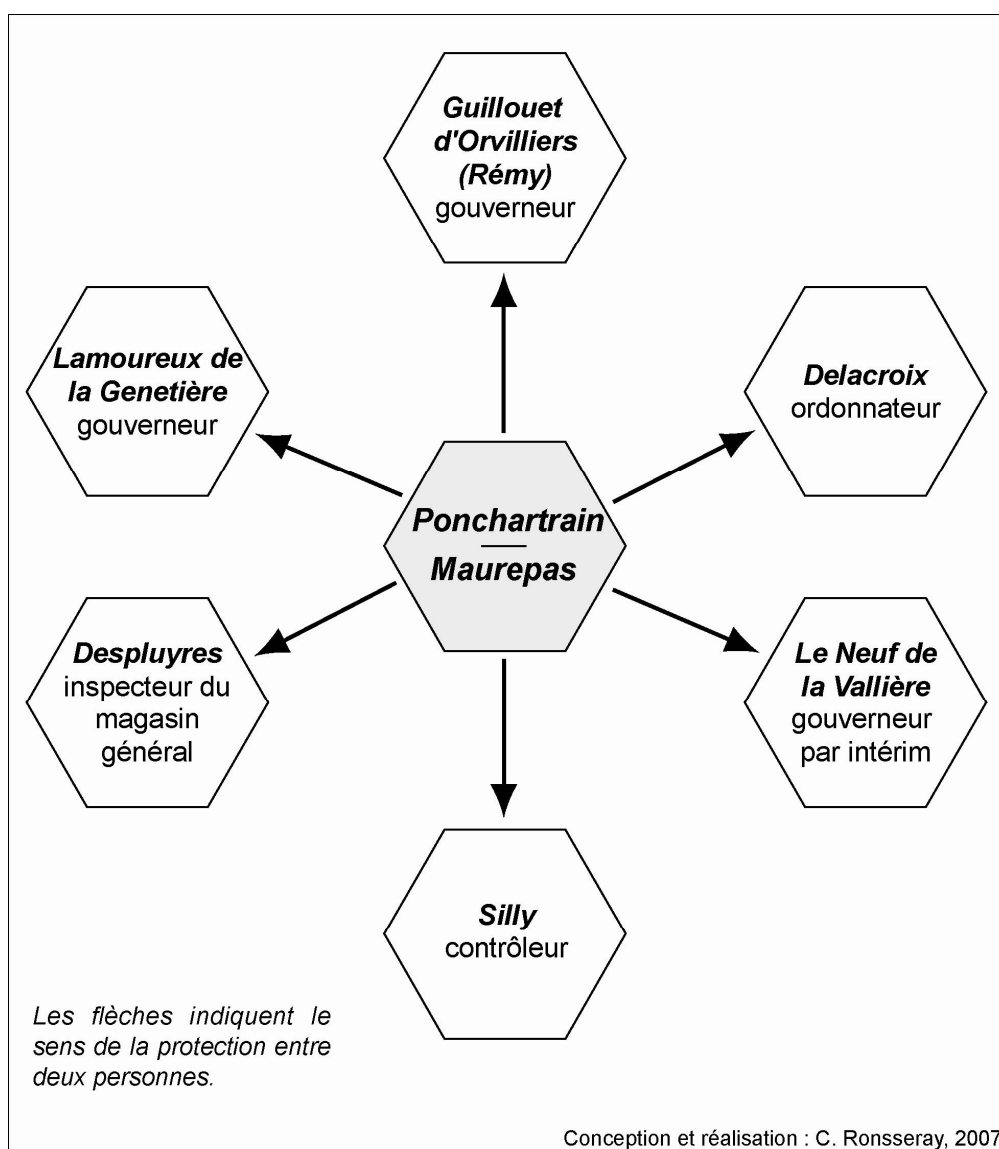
Guillouet d'Orvilliers (Rémy) gouverneur

Lamoureux de la Genetière gouverneur

Delacroix ordonnateur

Ponchartrain
—
Maurepas

Desplyures inspecteur du magasin général

Le Neuf de la Vallière gouverneur par intérim

Silly contrôleur

Les flèches indiquent le sens de la protection entre deux personnes.

Conception et réalisation : C. Ronsseray, 2007